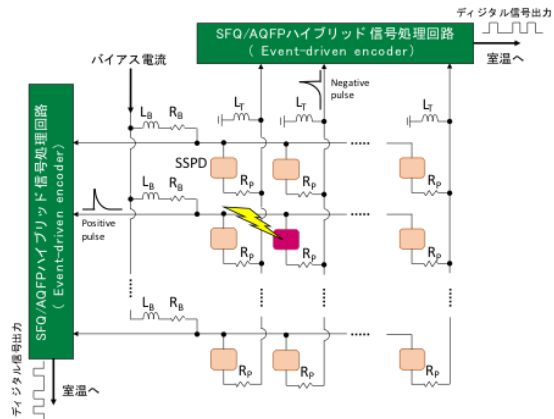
ディジタル信号出力

SFQ/AQFPハイブリッド信号処理回路
( Event-driven encoder)

室温へ

バイアス電流

$L_B$ $R_B$

$L_T$ $L_T$ $L_T$

Negative pulse

......

SSPD

$R_P$ $R_P$ $R_P$

$L_B$ $R_B$

Positive pulse

......

$R_P$ $R_P$ $R_P$

$L_B$ $R_B$

......

$R_P$ $R_P$ $R_P$

SFQ/AQFPハイブリッド信号処理回路
( Event-driven encoder)

ディジタル信号出力

室温へ